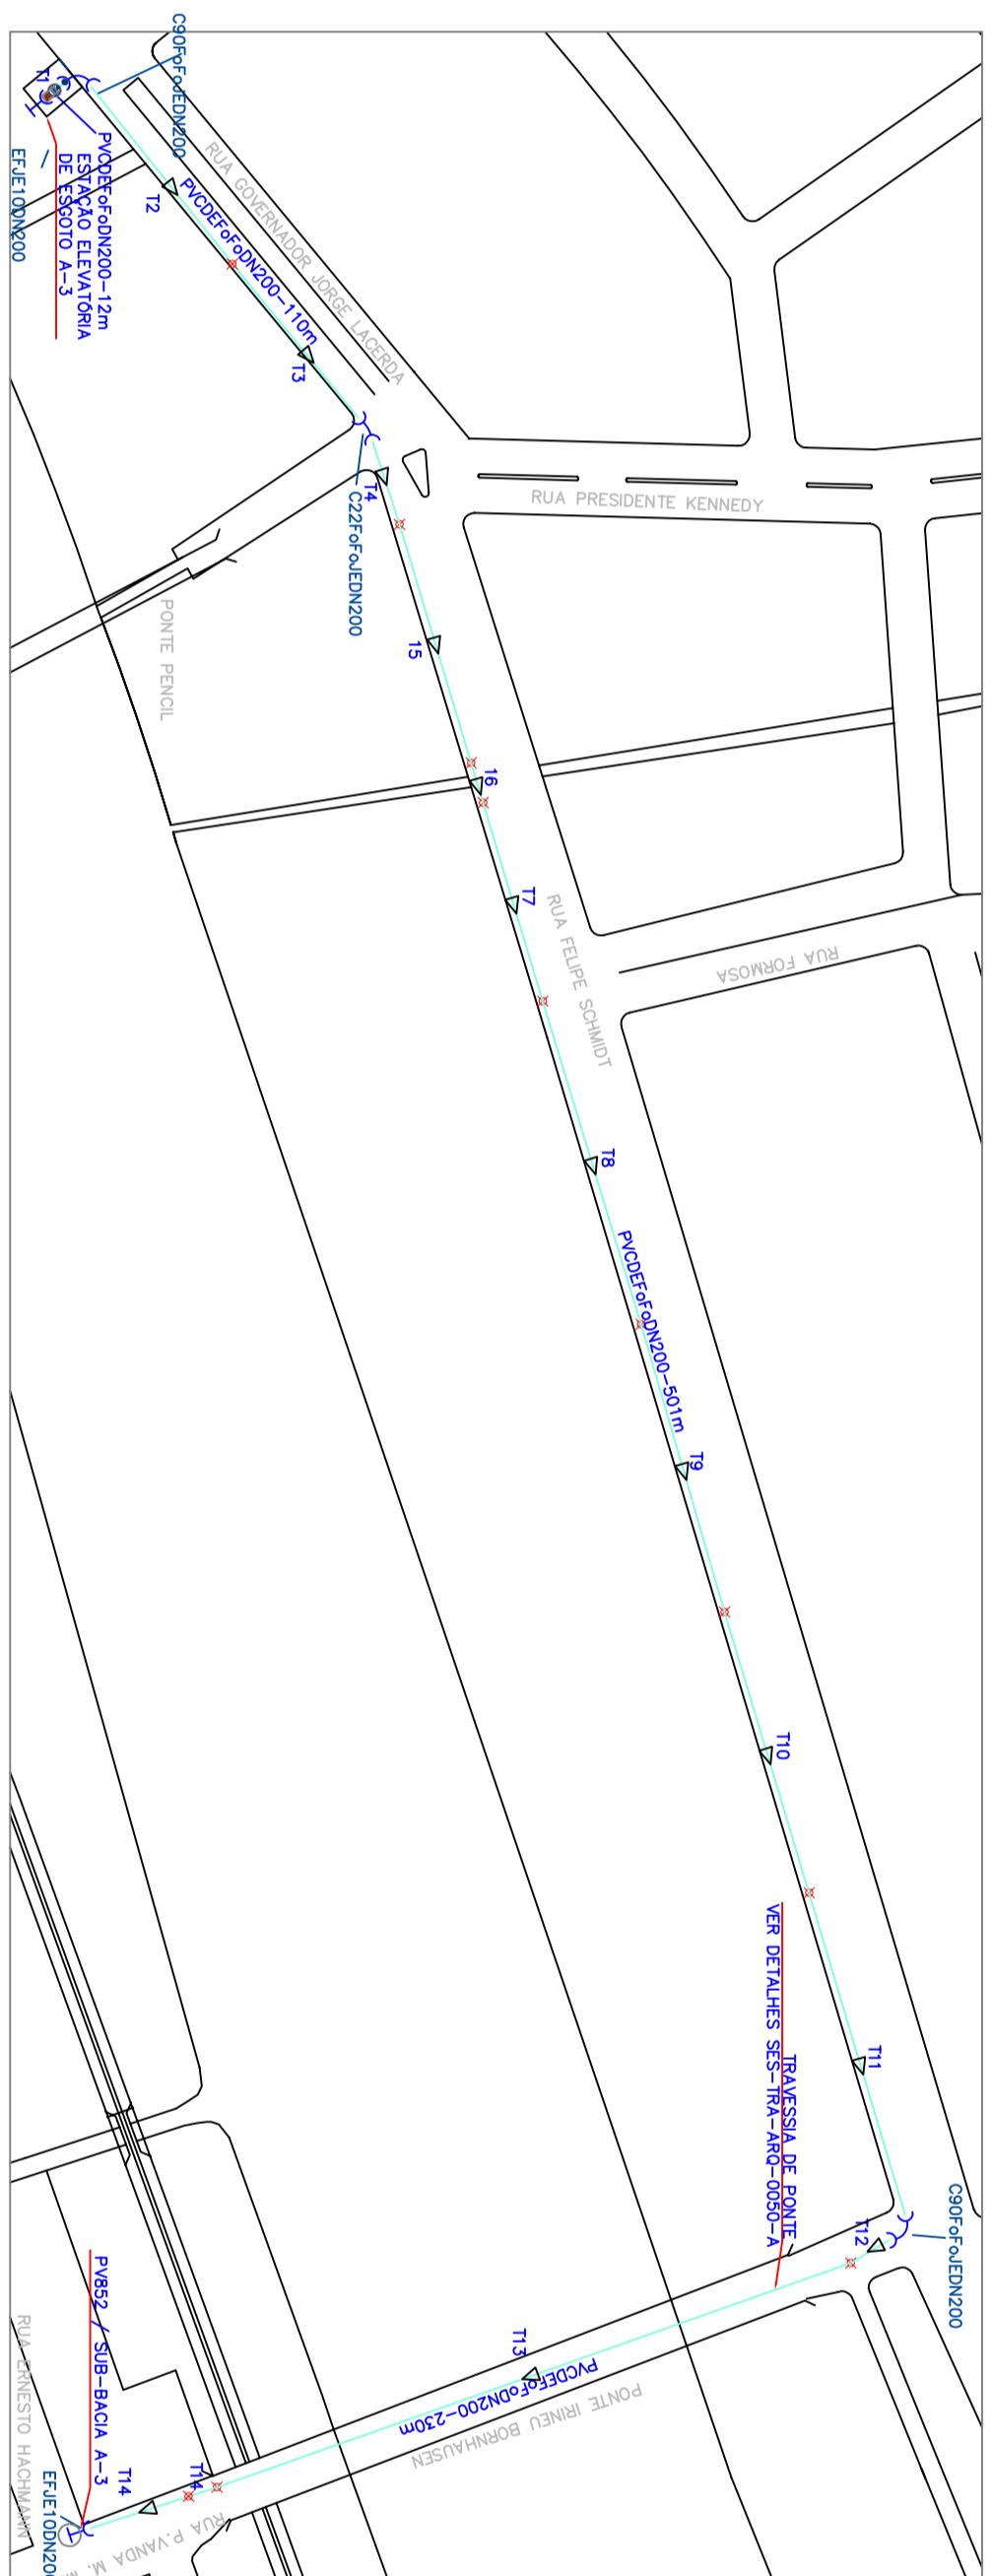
C90FoFoJEDN200
T1
PVCDEFoFoDN200-12m
ESTAÇÃO ELEVATÓRIA
DE ESGOTO A-3
EFJE10DN200
T2
RUA GOVERNADOR JORGE LACERDA
PVCDEFoFoDN200-110m
T3
T4
C22FoFoJEDN200
RUA PRESIDENTE KENNEDY
PONTE PENCIL
T5
T6
T7
RUA FELIPE SCHMIDT
RUA FORMOSA
T8
PVCDEFoFoDN200-501m
T9
T10
TRAVESSIA DE PONTE
VER DETALHES SES-TRA-ARQ-0050-A
T11
C90FoFoJEDN200
T12
T13
PVCDEFoFoDN200-230m
PONTE IRINEU BORNHAUSEN
PV852 / SUB-BACIA A-3
T14
T14
RUA ERNESTO HACHMANN
EFJE10DN200
RUA P.VANDA M. M.